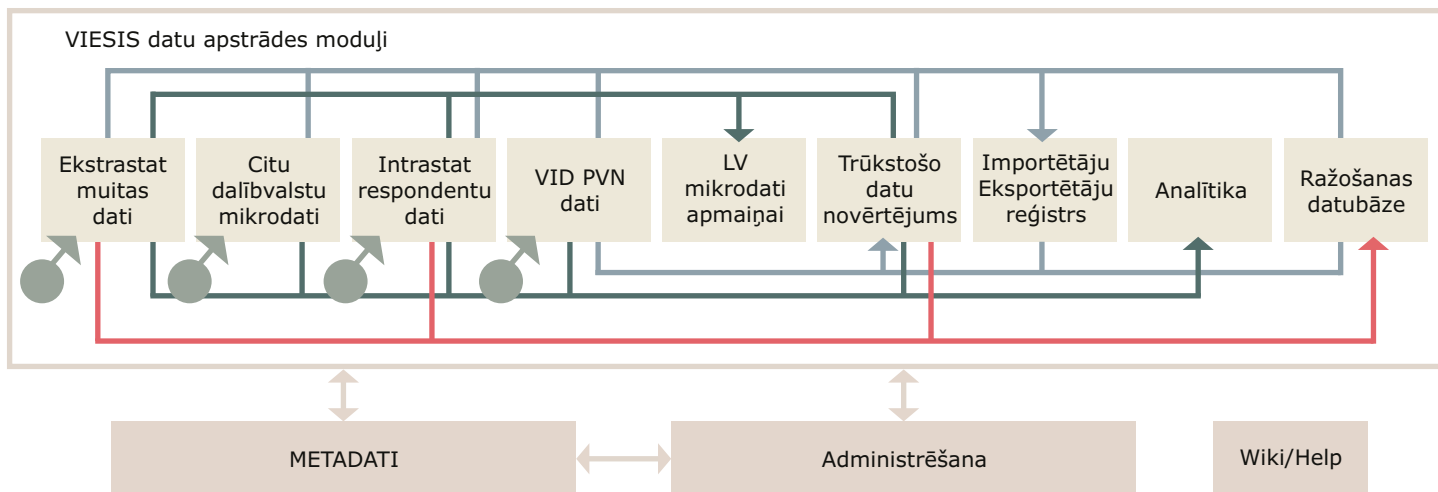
VIESIS datu apstrādes moduļi

Ekstrastat muitas dati

Citu dalībvalstu mikrodati

Intrastat respondentu dati

VID PVN dati

LV mikrodati apmaiņai

Trūkstošo datu novērtējums

Importētāju Eksportētāju reģistrs

Analītika

Ražošanas datubāze

METADATI

Administrēšana

Wiki/Help